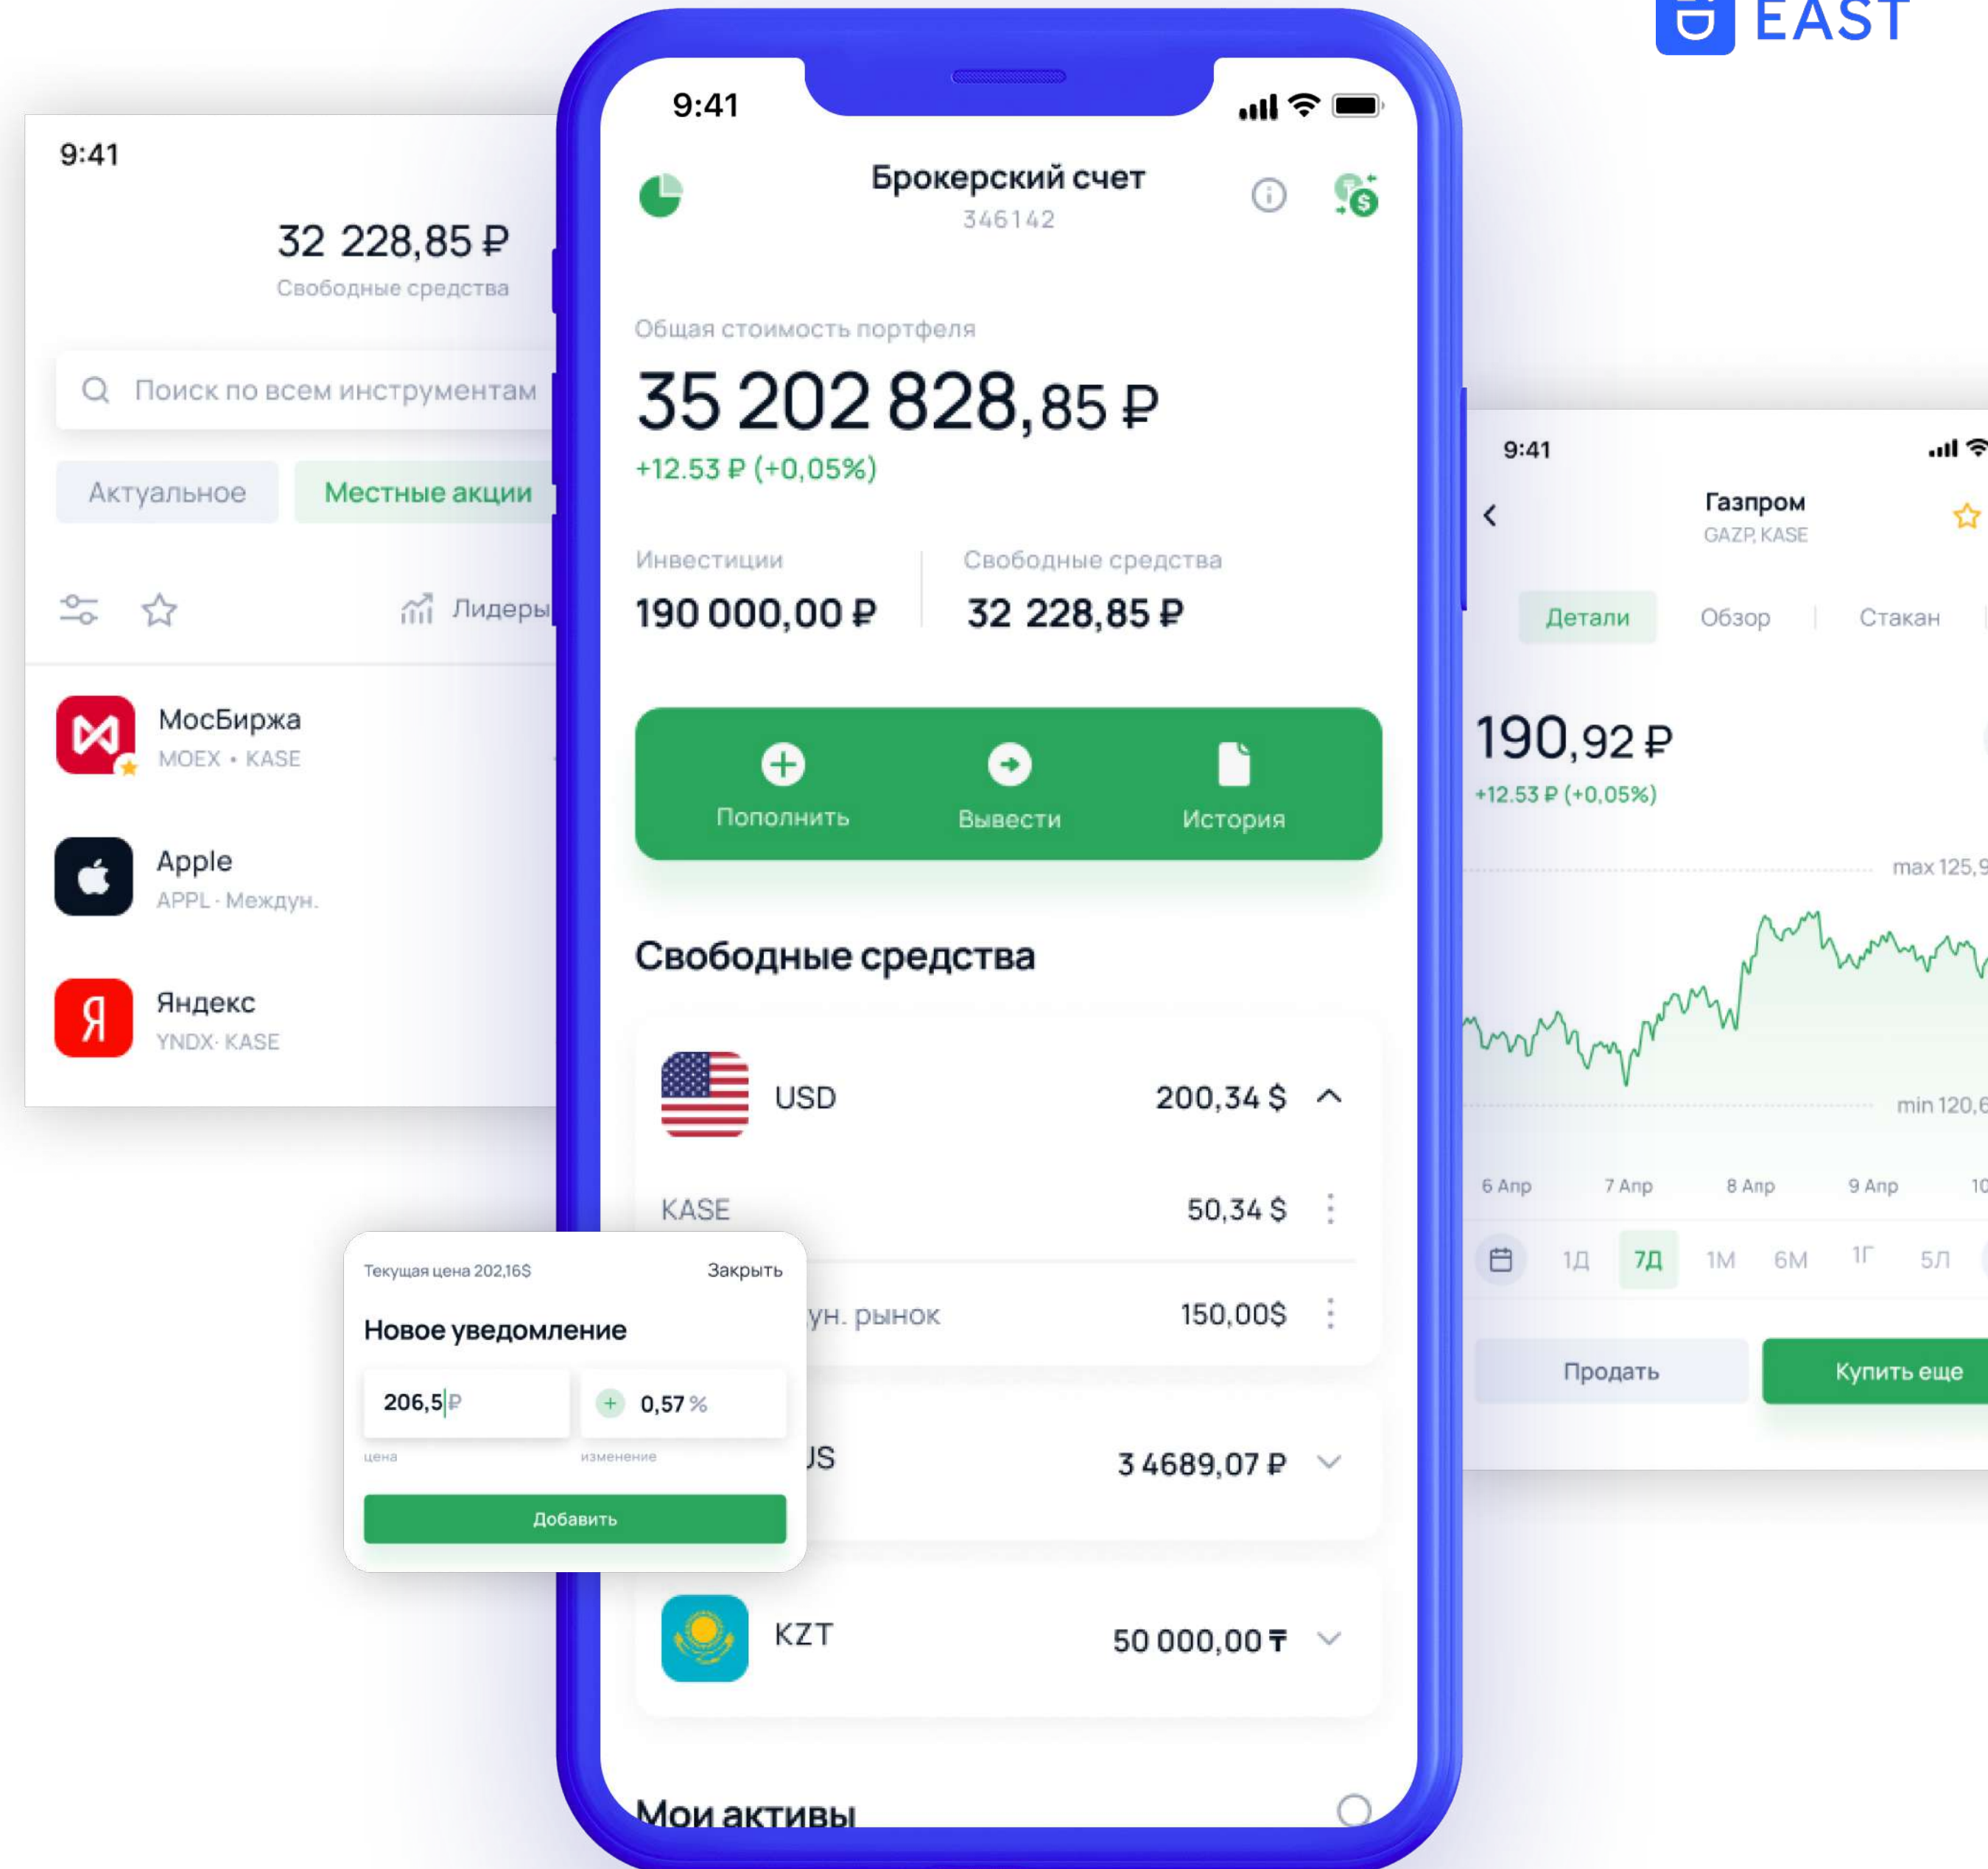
EAST

9:41

32 228,85 ₽
Свободные средства

Поиск по всем инструментам

Актуальное
Местные акции

Лидеры

МосБиржа
MOEX • KASE

Apple
APPL · Междун.

Яндекс
YNDX· KASE

9:41

Брокерский счет
346142

Общая стоимость портфеля
35 202 828,85 ₽
+12.53 ₽ (+0,05%)

Инвестиции
190 000,00 ₽

Свободные средства
32 228,85 ₽

Пополнить
Вывести
История

Свободные средства

USD 200,34 $

KASE 50,34 $

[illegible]ун. рынок 150,00$

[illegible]US 3 4689,07 ₽

KZT 50 000,00 ₸

Мои активы

Текущая цена 202,16$
Закрыть

Новое уведомление

206,5 ₽
цена

0,57 %
изменение

Добавить

9:41

Газпром
GAZP, KASE

Детали
Обзор
Стакан

190,92 ₽
+12.53 ₽ (+0,05%)

max 125,9

min 120,6

6 Апр
7 Апр
8 Апр
9 Апр
10

1Д
7Д
1М
6М
1Г
5Л

Продать
Купить еще